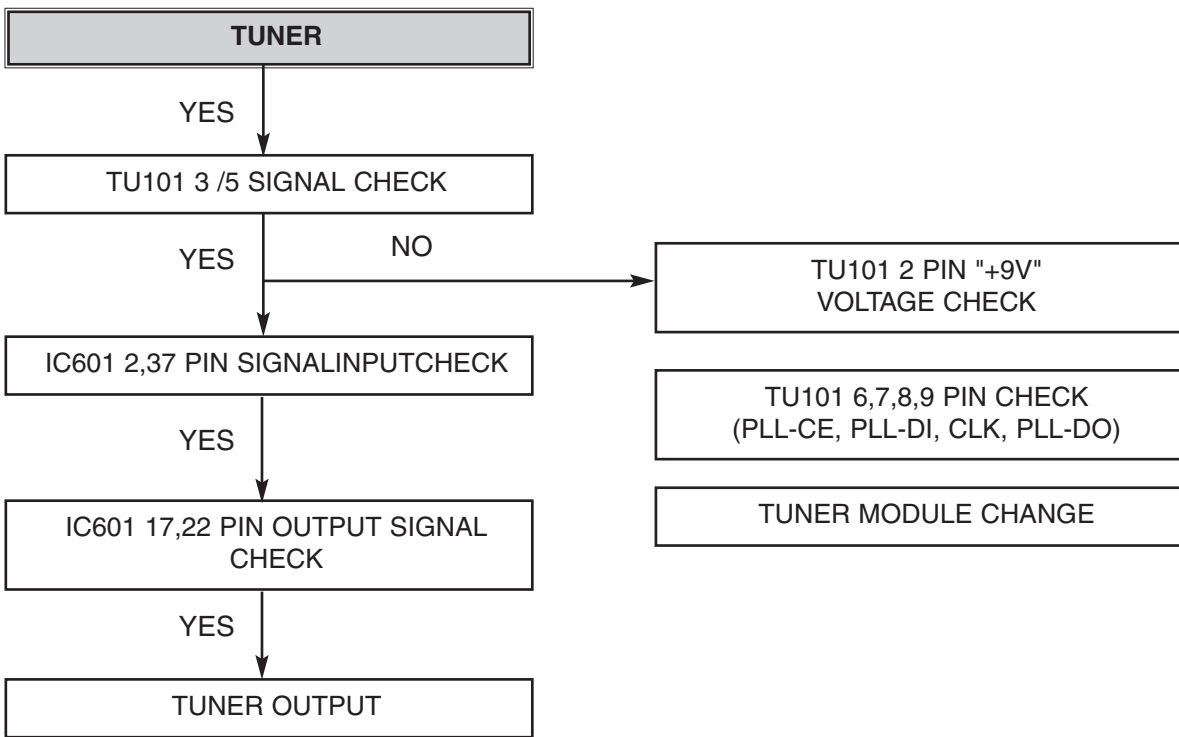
TUNER

YES

TU101 3 /5 SIGNAL CHECK

YES

NO

TU101 2 PIN "+9V" VOLTAGE CHECK

IC601 2,37 PIN SIGNALINPUTCHECK

TU101 6,7,8,9 PIN CHECK (PLL-CE, PLL-DI, CLK, PLL-DO)

YES

TUNER MODULE CHANGE

IC601 17,22 PIN OUTPUT SIGNAL CHECK

YES

TUNER OUTPUT